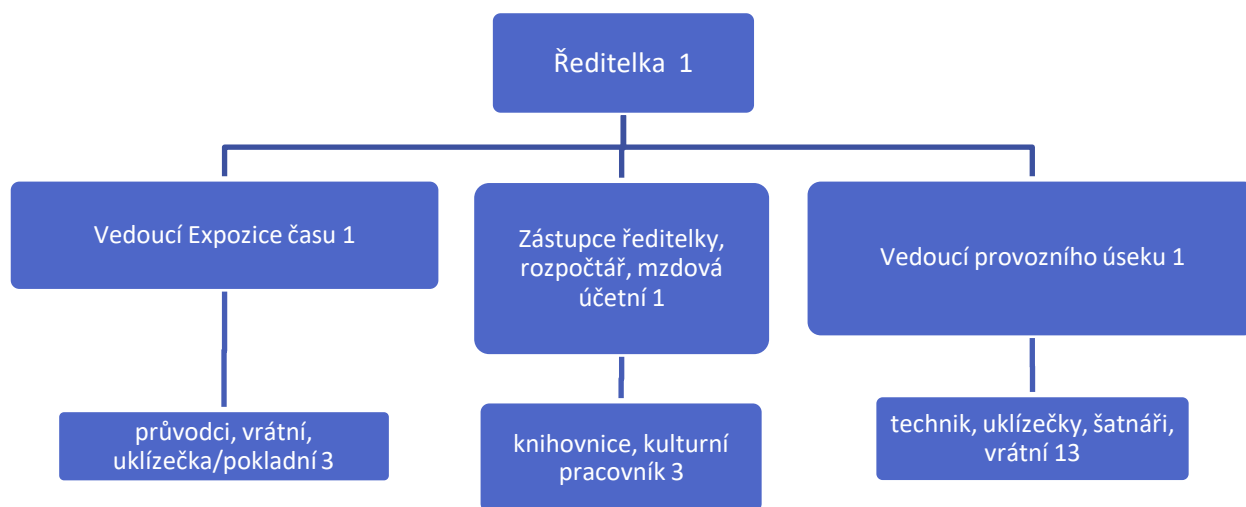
Ředitelka 1

Vedoucí Expozice času 1

Zástupce ředitelky, rozpočtář, mzdová účetní 1

Vedoucí provozního úseku 1

průvodci, vrátní, uklízečka/pokladní 3

knihovnice, kulturní pracovník 3

technik, uklízečky, šatnáři, vrátní 13